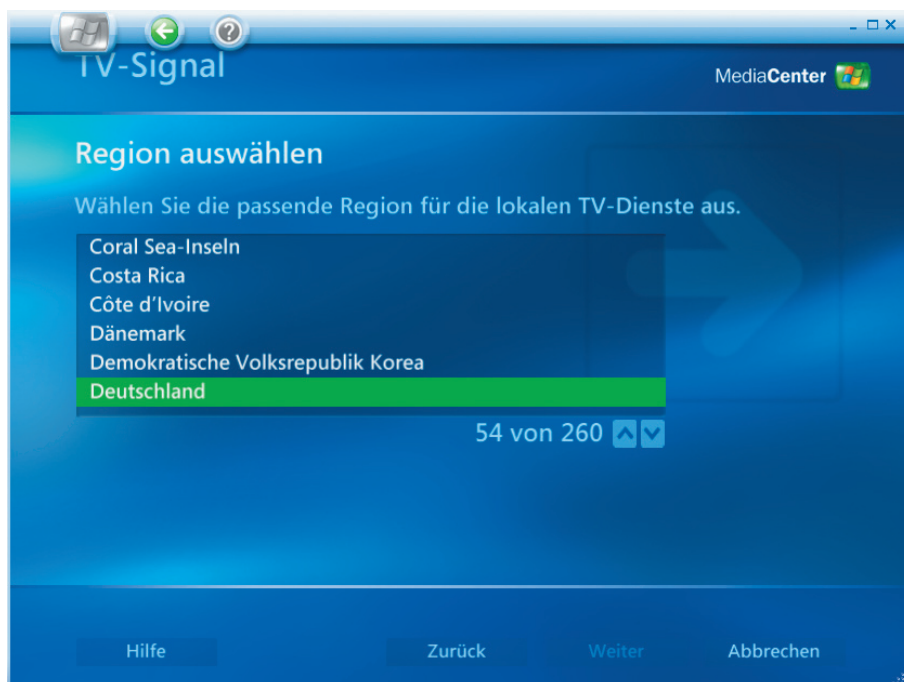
TV-Signal

MediaCenter

Region auswählen

Wählen Sie die passende Region für die lokalen TV-Dienste aus.

Coral Sea-Inseln
Costa Rica
Côte d'Ivoire
Dänemark
Demokratische Volksrepublik Korea
Deutschland

54 von 260

Hilfe
Zurück
Weiter
Abbrechen